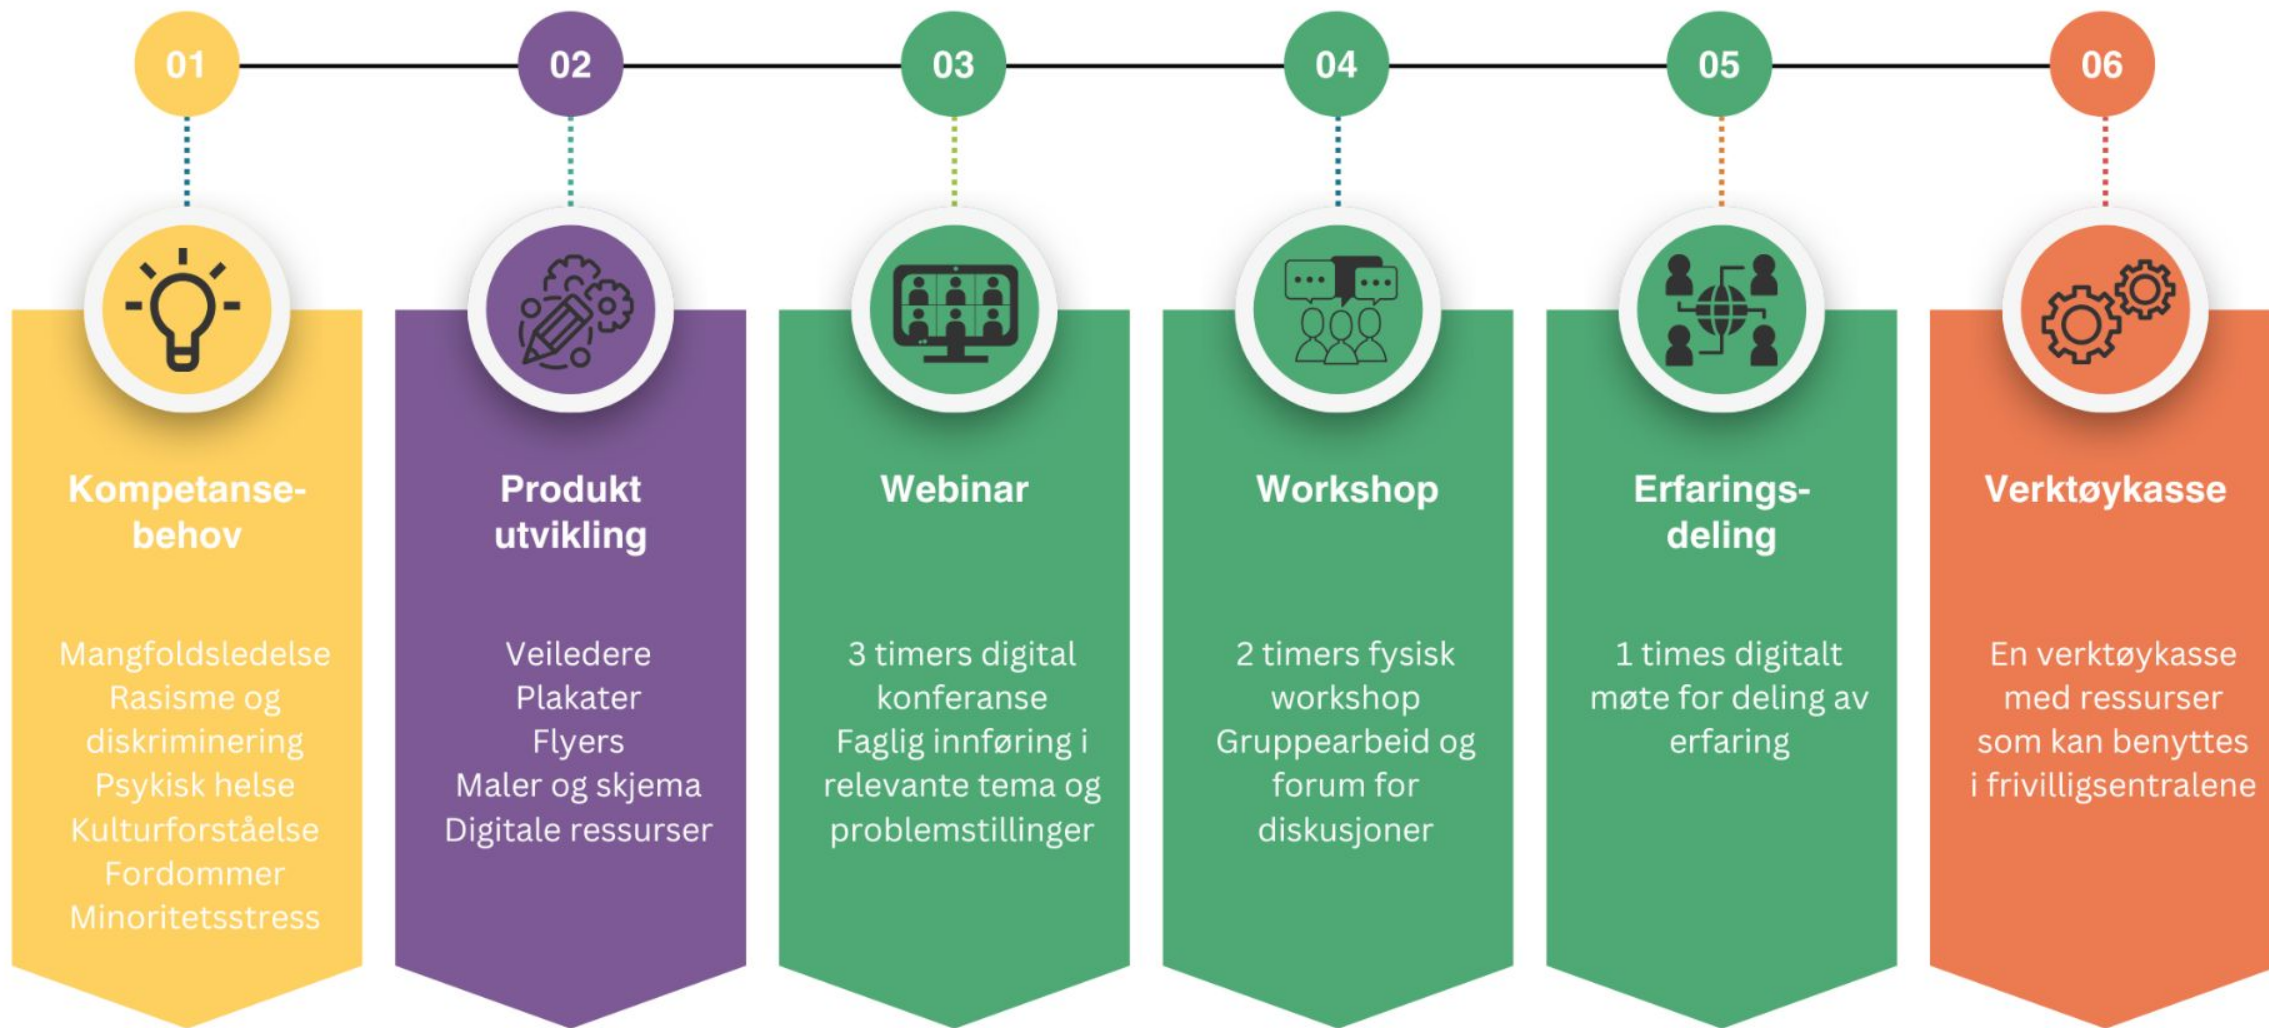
01

Kompetanse-behov

Mangfoldsledelse
Rasisme og diskriminering
Psykisk helse
Kulturforståelse
Fordommer
Minoritetsstress

02

Produkt utvikling

Veiledere
Plakater
Flyers
Maler og skjema
Digitale ressurser

03

Webinar

3 timers digital konferanse
Faglig innføring i relevante tema og problemstillinger

04

Workshop

2 timers fysisk workshop
Gruppearbeid og forum for diskusjoner

05

Erfarings-deling

1 times digitalt møte for deling av erfaring

06

Verktøykasse

En verktøykasse med ressurser som kan benyttes i frivilligsentralene